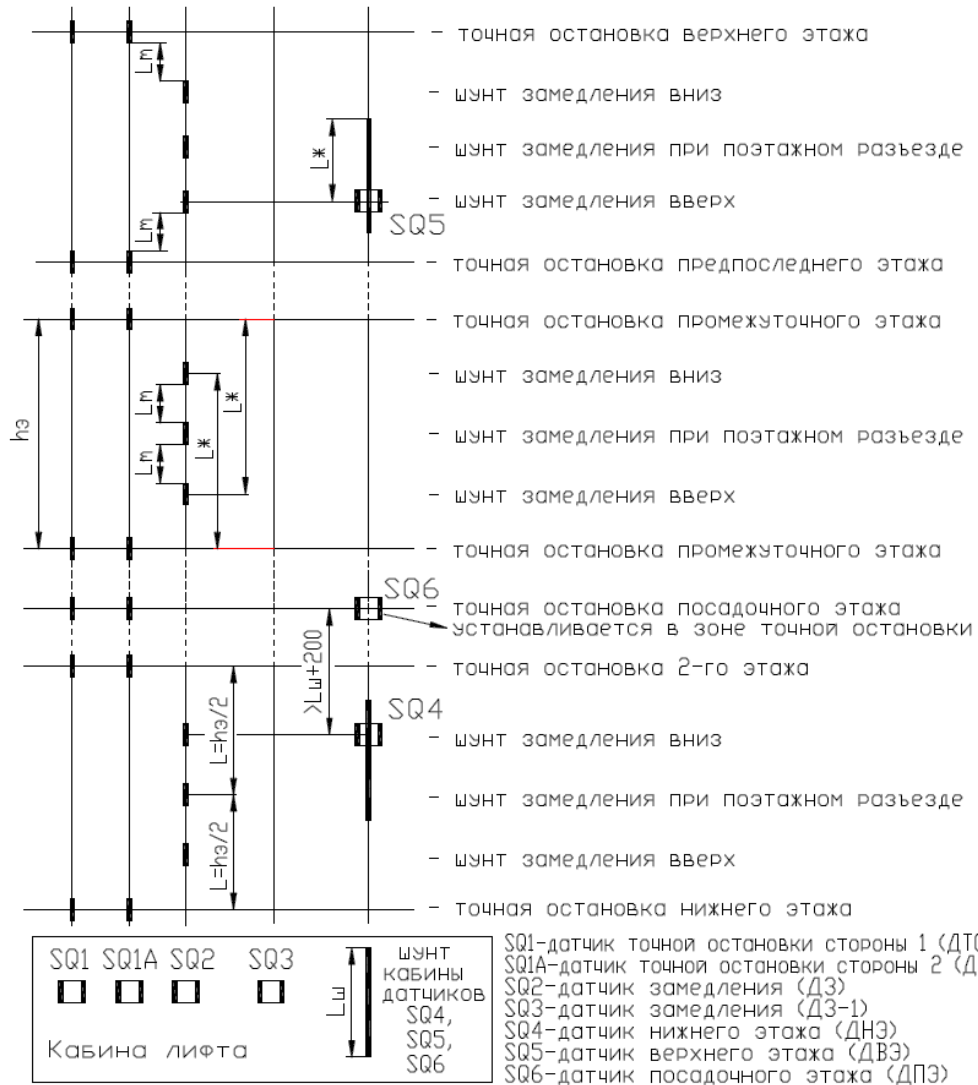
- точная остановка верхнего этажа

Lm

- шунт замедления вниз

L*

- шунт замедления при поэтажном разъезде

- шунт замедления вверх

Lm

SQ5

- точная остановка предпоследнего этажа

- точная остановка промежуточного этажа

- шунт замедления вниз

Lm

L*

hэ

Lm

L*

- шунт замедления при поэтажном разъезде

- шунт замедления вверх

- точная остановка промежуточного этажа

SQ6

- точная остановка посадочного этажа
устанавливается в зоне точной остановки

>Lш+200

- точная остановка 2-го этажа

SQ4

L=hэ/2

- шунт замедления вниз

- шунт замедления при поэтажном разъезде

L=hэ/2

- шунт замедления вверх

- точная остановка нижнего этажа

SQ1 SQ1A SQ2 SQ3

Кабина лифта

Lш

шунт кабины датчиков SQ4, SQ5, SQ6

SQ1-датчик точной остановки стороны 1 (ДТ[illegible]
SQ1A-датчик точной остановки стороны 2 (Д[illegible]
SQ2-датчик замедления (ДЗ)
SQ3-датчик замедления (ДЗ-1)
SQ4-датчик нижнего этажа (ДНЭ)
SQ5-датчик верхнего этажа (ДВЭ)
SQ6-датчик посадочного этажа (ДПЭ)